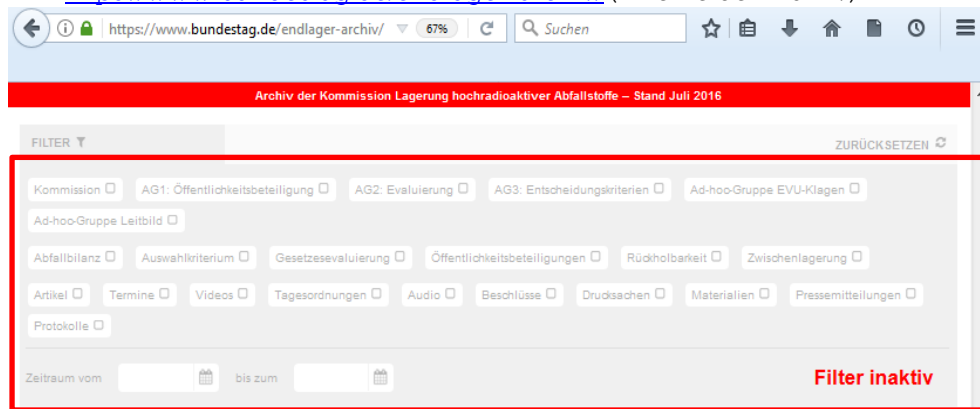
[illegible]

https://www.bundestag.de/endlager-archiv/ 67% Suchen

Archiv der Kommission Lagerung hochradioaktiver Abfallstoffe – Stand Juli 2016

FILTER

ZURÜCKSETZEN

Kommission AG1: Öffentlichkeitsbeteiligung AG2: Evaluierung AG3: Entscheidungskriterien Ad-hoc-Gruppe EVU-Klagen Ad-hoc-Gruppe Leitbild

Abfallbilanz Auswahlkriterium Gesetzesevaluierung Öffentlichkeitsbeteiligungen Rückholbarkeit Zwischenlagerung

Artikel Termine Videos Tagesordnungen Audio Beschlüsse Drucksachen Materialien Pressemitteilungen Protokolle

Zeitraum vom bis zum

Filter inaktiv